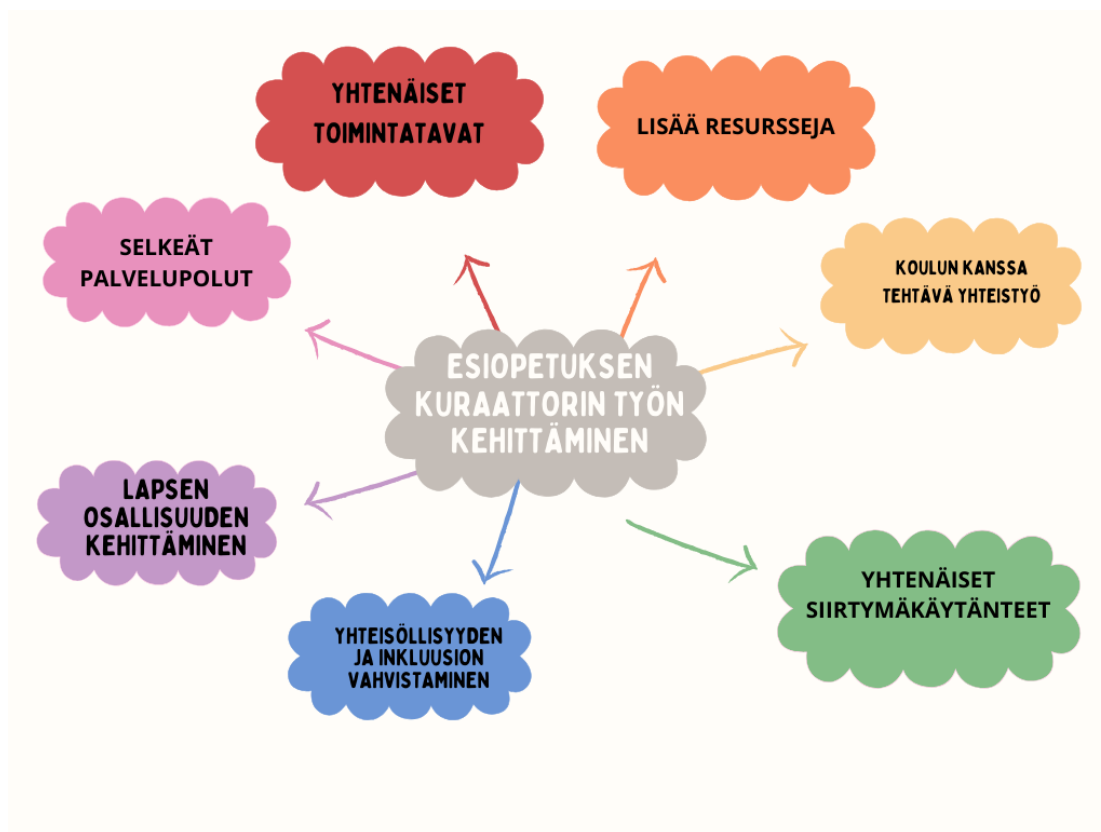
ESIOPETUKSEN KURAATTORIN TYÖN KEHITTÄMINEN

YHTENÄISET TOIMINTATAVAT

LISÄÄ RESURSSEJA

SELKEÄT PALVELUPOLUT

KOULUN KANSSA TEHTÄVÄ YHTEISTYÖ

LAPSEN OSALLISUUDEN KEHITTÄMINEN

YHTEISÖLLISYYDEN JA INKLUUSION VAHVISTAMINEN

YHTENÄISET SIIRTYMÄKÄYTÄNTEET